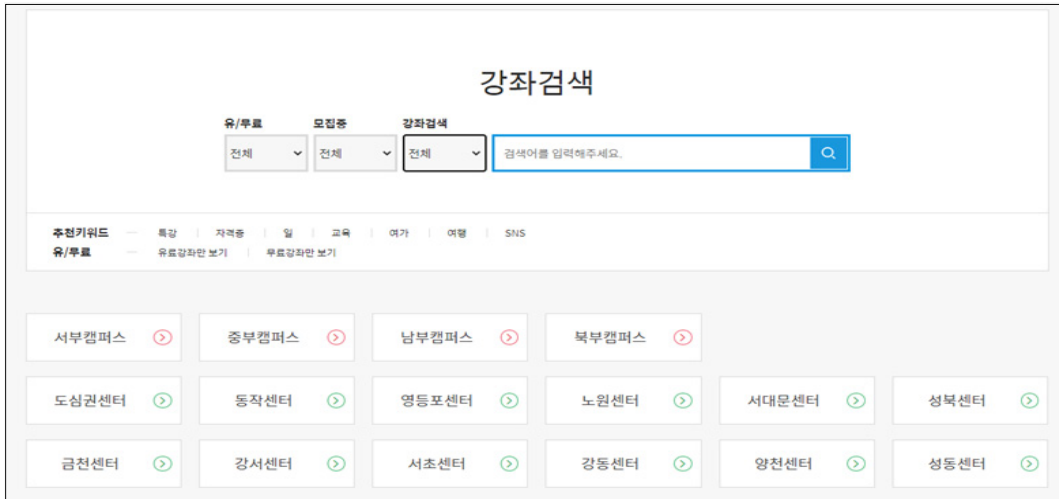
강좌검색

유/무료
전체

모집중
전체

강좌검색
전체

검색어를 입력해주세요.

추천키워드 — 특강 | 자격증 | 일 | 교육 | 여가 | 여행 | SNS
유/무료 — 유료강좌만 보기 | 무료강좌만 보기

서부캠퍼스
중부캠퍼스
남부캠퍼스
북부캠퍼스

도심권센터
동작센터
영등포센터
노원센터
서대문센터
성북센터

금천센터
강서센터
서초센터
강동센터
양천센터
성동센터